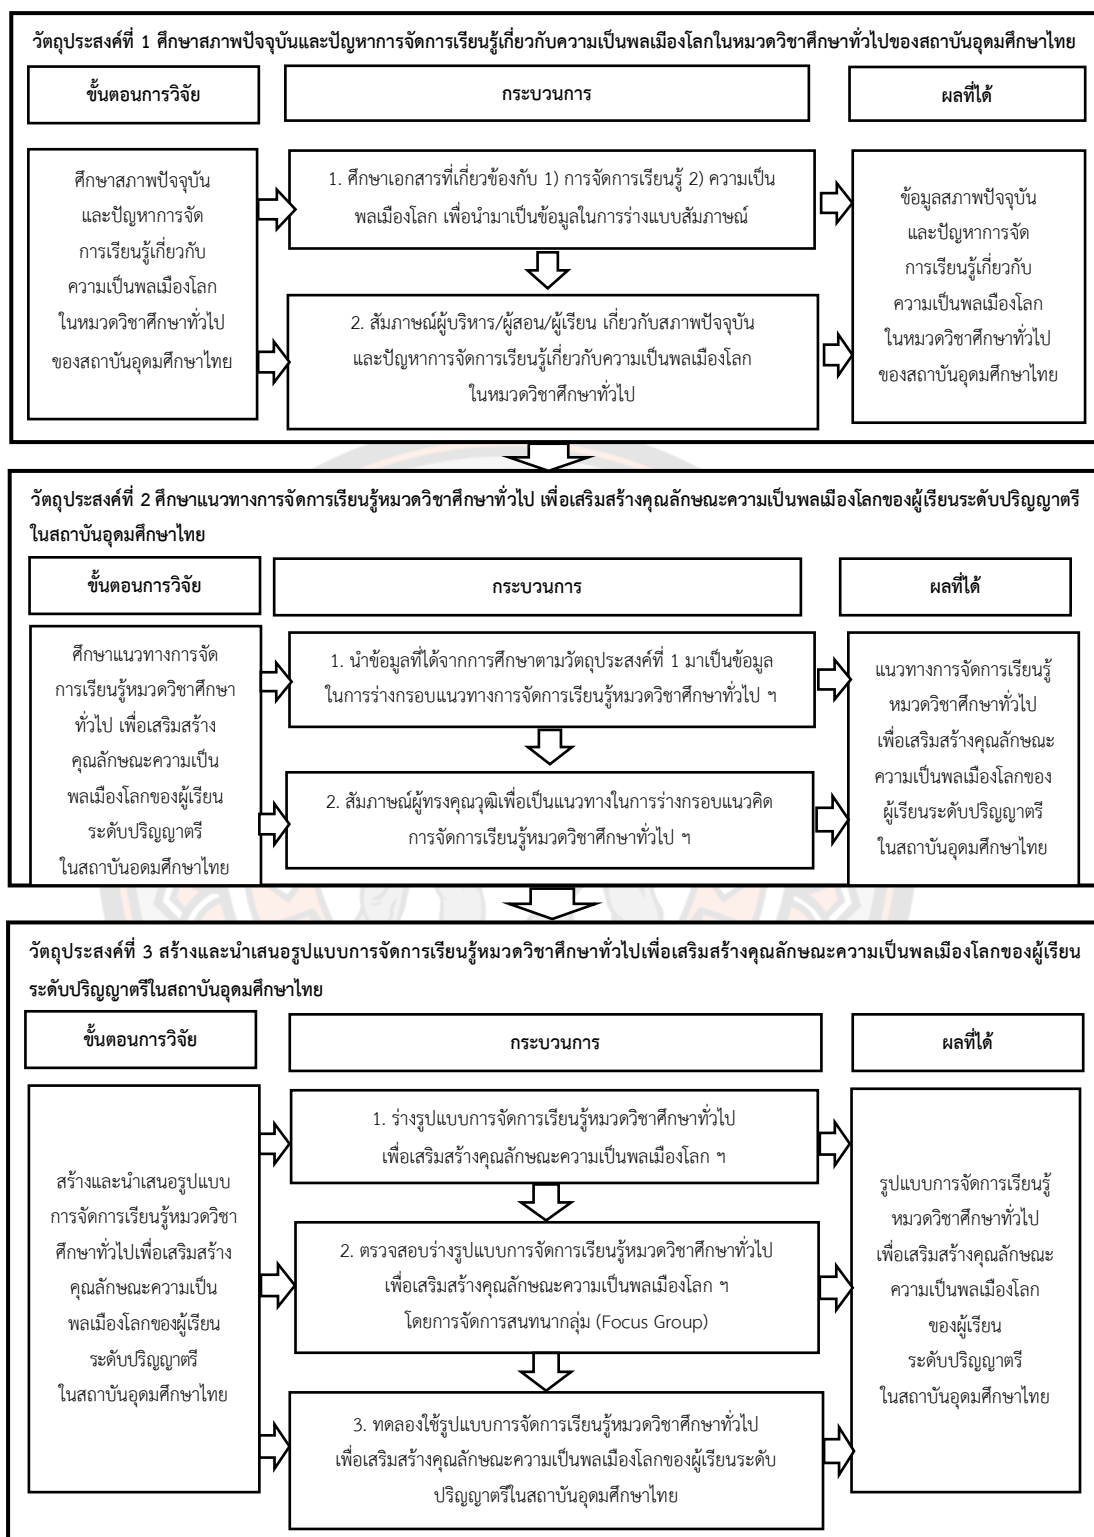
วัตถุประสงค์ที่ 1 ศึกษาสภาพปัจจุบันและปัญหาการจัดการเรียนรู้เกี่ยวกับความเป็นพลเมืองโลกในหมวดวิชาศึกษาทั่วไปของสถาบันอุดมศึกษาไทย

ขั้นตอนการวิจัย

กระบวนการ

ผลที่ได้

ศึกษาสภาพปัจจุบันและปัญหาการจัดการเรียนรู้เกี่ยวกับความเป็นพลเมืองโลกในหมวดวิชาศึกษาทั่วไปของสถาบันอุดมศึกษาไทย

1. ศึกษาเอกสารที่เกี่ยวข้องกับ 1) การจัดการเรียนรู้ 2) ความเป็นพลเมืองโลก เพื่อนำมาเป็นข้อมูลในการร่างแบบสัมภาษณ์

2. สัมภาษณ์ผู้บริหาร/ผู้สอน/ผู้เรียน เกี่ยวกับสภาพปัจจุบันและปัญหาการจัดการเรียนรู้เกี่ยวกับความเป็นพลเมืองโลกในหมวดวิชาศึกษาทั่วไป

ข้อมูลสภาพปัจจุบันและปัญหาการจัดการเรียนรู้เกี่ยวกับความเป็นพลเมืองโลกในหมวดวิชาศึกษาทั่วไปของสถาบันอุดมศึกษาไทย

วัตถุประสงค์ที่ 2 ศึกษาแนวทางการจัดการเรียนรู้หมวดวิชาศึกษาทั่วไป เพื่อเสริมสร้างคุณลักษณะความเป็นพลเมืองโลกของผู้เรียนระดับปริญญาตรีในสถาบันอุดมศึกษาไทย

ขั้นตอนการวิจัย

กระบวนการ

ผลที่ได้

ศึกษาแนวทางการจัดการเรียนรู้หมวดวิชาศึกษาทั่วไป เพื่อเสริมสร้างคุณลักษณะความเป็นพลเมืองโลกของผู้เรียนระดับปริญญาตรีในสถาบันอดมศึกษาไทย

1. นำข้อมูลที่ได้จากการศึกษาตามวัตถุประสงค์ที่ 1 มาเป็นข้อมูลในการร่างกรอบแนวทางการจัดการเรียนรู้หมวดวิชาศึกษาทั่วไป ฯ

2. สัมภาษณ์ผู้ทรงคุณวุฒิเพื่อเป็นแนวทางในการร่างกรอบแนวคิดการจัดการเรียนรู้หมวดวิชาศึกษาทั่วไป ฯ

แนวทางการจัดการเรียนรู้หมวดวิชาศึกษาทั่วไปเพื่อเสริมสร้างคุณลักษณะความเป็นพลเมืองโลกของผู้เรียนระดับปริญญาตรีในสถาบันอุดมศึกษาไทย

วัตถุประสงค์ที่ 3 สร้างและนำเสนอรูปแบบการจัดการเรียนรู้หมวดวิชาศึกษาทั่วไปเพื่อเสริมสร้างคุณลักษณะความเป็นพลเมืองโลกของผู้เรียนระดับปริญญาตรีในสถาบันอุดมศึกษาไทย

ขั้นตอนการวิจัย

กระบวนการ

ผลที่ได้

สร้างและนำเสนอรูปแบบการจัดการเรียนรู้หมวดวิชาศึกษาทั่วไปเพื่อเสริมสร้างคุณลักษณะความเป็นพลเมืองโลกของผู้เรียนระดับปริญญาตรีในสถาบันอุดมศึกษาไทย

1. ร่างรูปแบบการจัดการเรียนรู้หมวดวิชาศึกษาทั่วไปเพื่อเสริมสร้างคุณลักษณะความเป็นพลเมืองโลก ฯ

2. ตรวจสอบร่างรูปแบบการจัดการเรียนรู้หมวดวิชาศึกษาทั่วไปเพื่อเสริมสร้างคุณลักษณะความเป็นพลเมืองโลก ฯ โดยการจัดการสนทนากลุ่ม (Focus Group)

3. ทดลองใช้รูปแบบการจัดการเรียนรู้หมวดวิชาศึกษาทั่วไปเพื่อเสริมสร้างคุณลักษณะความเป็นพลเมืองโลกของผู้เรียนระดับปริญญาตรีในสถาบันอุดมศึกษาไทย

รูปแบบการจัดการเรียนรู้หมวดวิชาศึกษาทั่วไปเพื่อเสริมสร้างคุณลักษณะความเป็นพลเมืองโลกของผู้เรียนระดับปริญญาตรีในสถาบันอุดมศึกษาไทย